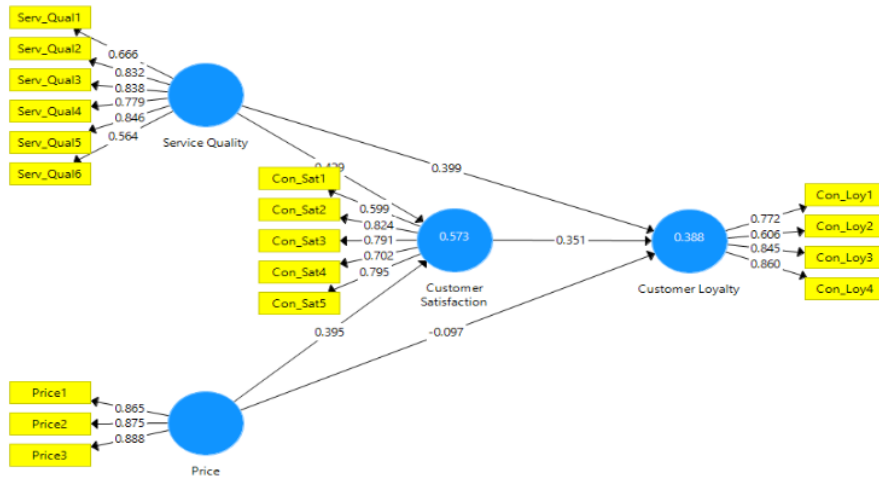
Serv_Qual1
Serv_Qual2
Serv_Qual3
Serv_Qual4
Serv_Qual5
Serv_Qual6
0.666
0.832
0.838
0.779
0.846
0.564
Service Quality
0.429
0.399
Con_Sat1
Con_Sat2
Con_Sat3
Con_Sat4
Con_Sat5
0.599
0.824
0.791
0.702
0.795
0.573
Customer Satisfaction
0.351
0.388
Customer Loyalty
0.772
0.606
0.845
0.860
Con_Loy1
Con_Loy2
Con_Loy3
Con_Loy4
0.395
-0.097
Price1
Price2
Price3
0.865
0.875
0.888
Price